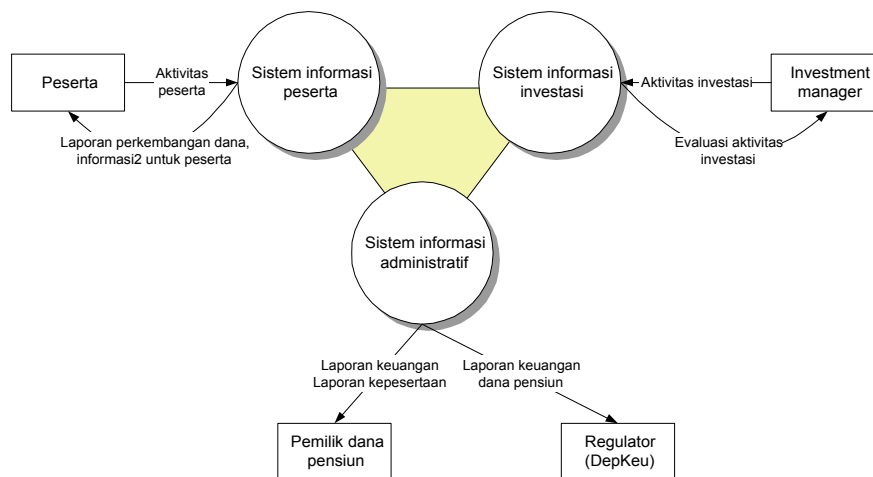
Peserta

Aktivitas peserta

Sistem informasi peserta

Laporan perkembangan dana, informasi2 untuk peserta

Sistem informasi investasi

Aktivitas investasi

Investment manager

Evaluasi aktivitas investasi

Sistem informasi administratif

Laporan keuangan Laporan kepesertaan

Laporan keuangan dana pensiun

Pemilik dana pensiun

Regulator (DepKeu)